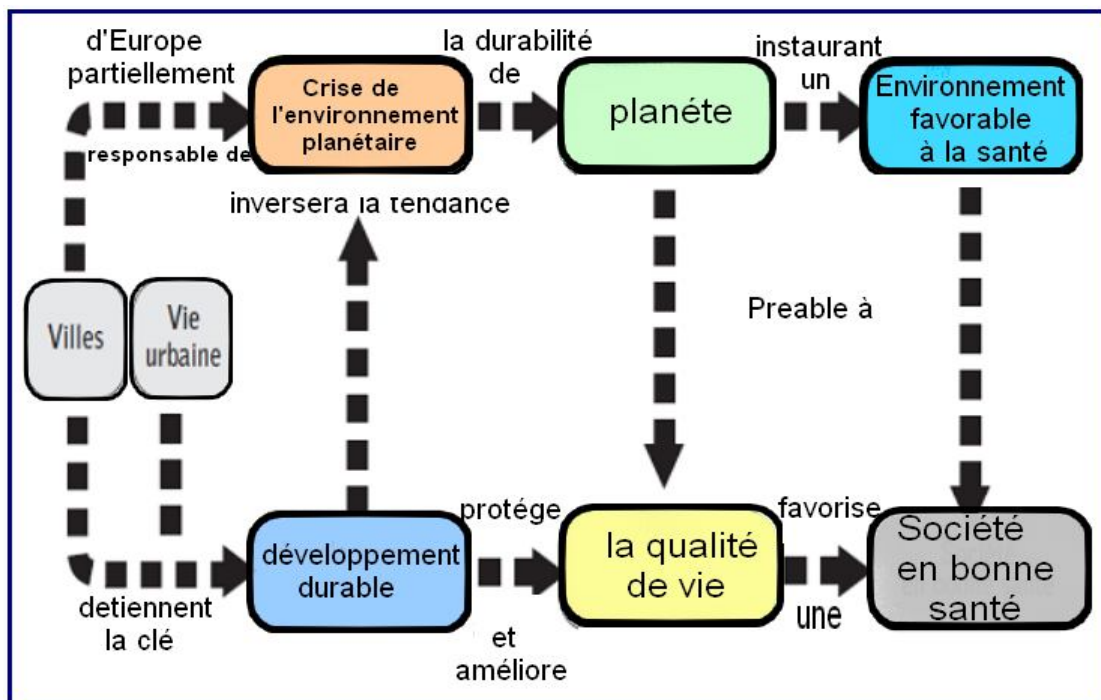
d'Europe partiellement

responsable de

Crise de l'environnement planétaire

la durabilité de

planéte

instaurant un

Environnement favorable à la santé

inversera la tendance

Preable à

Villes

Vie urbaine

detiennent la clé

développement durable

protége

et améliore

la qualité de vie

favorise

une

Société en bonne santé